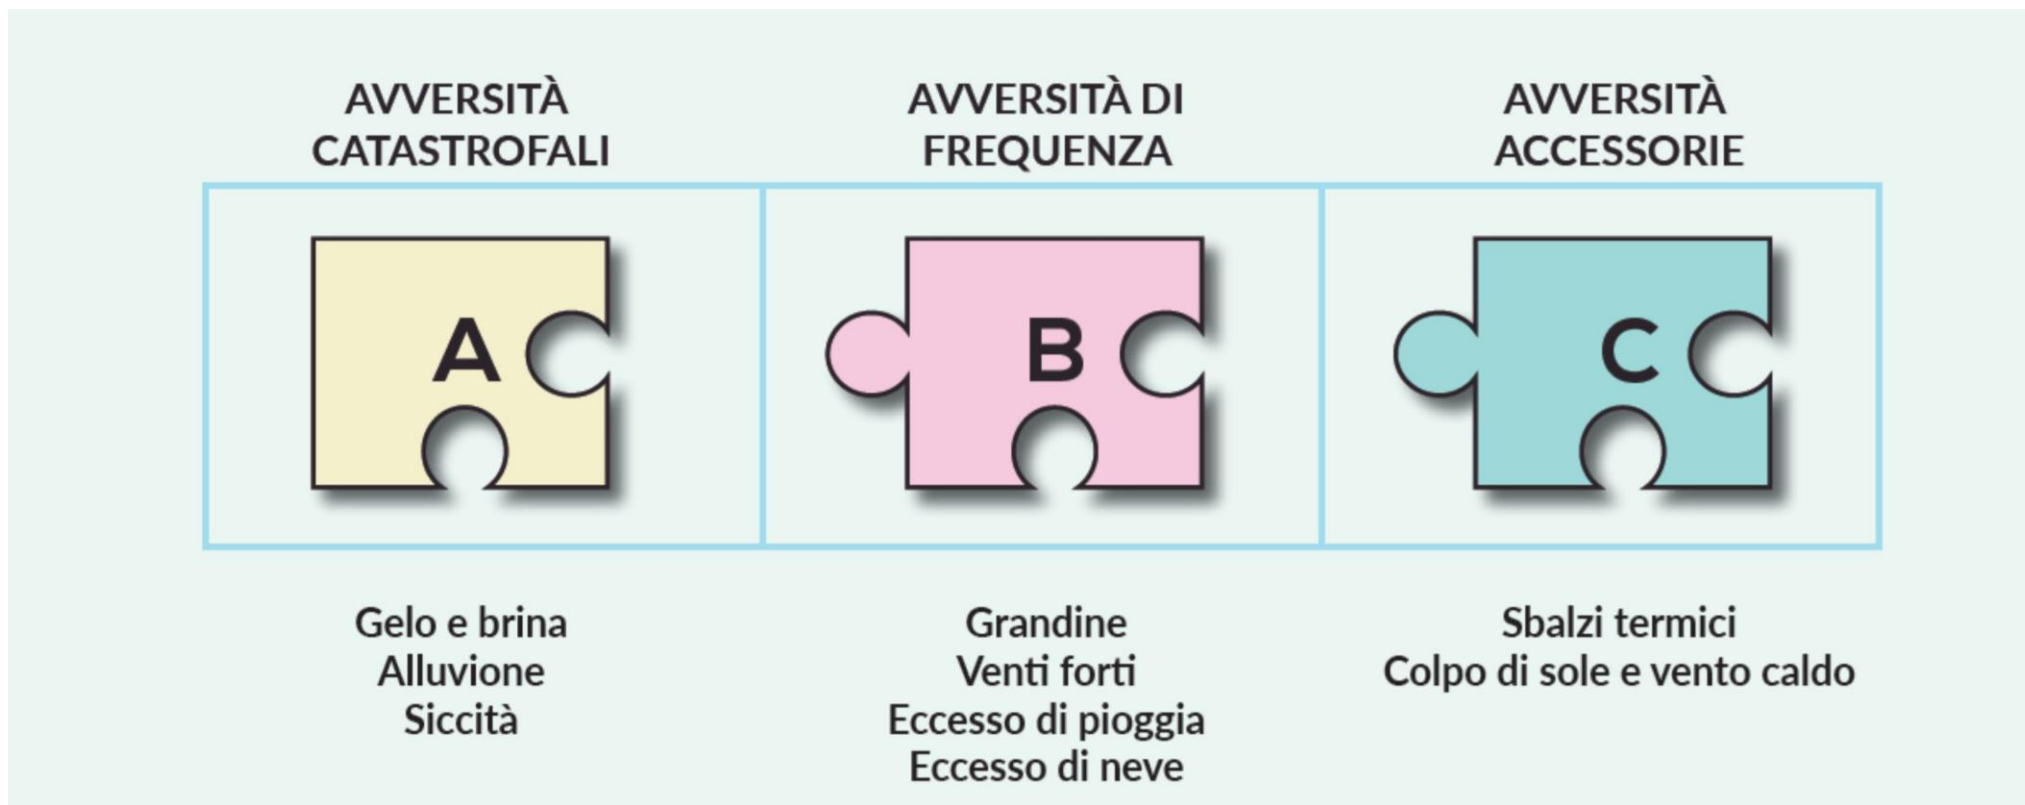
AVVERSITÀ CATASTROFALI

A

Gelo e brina
Alluvione
Siccità

AVVERSITÀ DI FREQUENZA

B

Grandine
Venti forti
Eccesso di pioggia
Eccesso di neve

AVVERSITÀ ACCESSORIE

C

Sbalzi termici
Colpo di sole e vento caldo